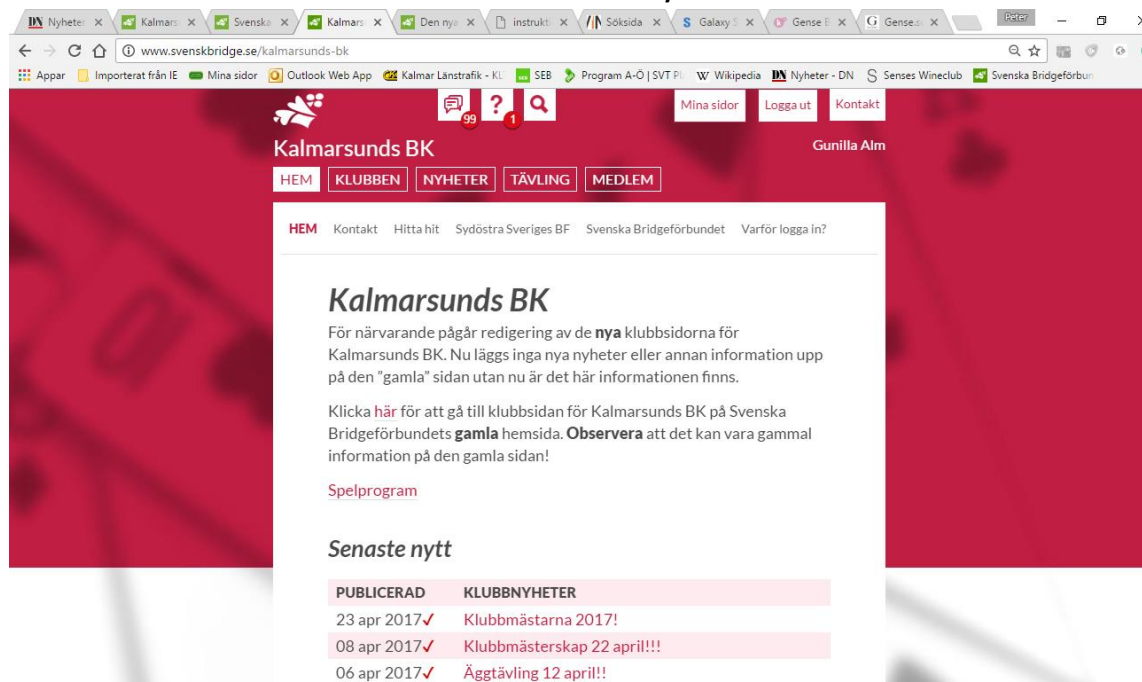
DN Nyheter × Kalmars × Svenska × Kalmars × Den nya × instrukti × Söksida × Galaxy S × Gense B × Gense.s × Peter

www.svenskbridge.se/kalmarsunds-bk

Appar Importerat från IE Mina sidor Outlook Web App Kalmar Länstrafik - Kl SEB Program A-Ö | SVT Pl W Wikipedia DN Nyheter - DN Senses Wineclub Svenska Bridgeförbun

99 ? 1 Mina sidor Logga ut Kontakt

Kalmarsunds BK

Gunilla Alm

HEM KLUBBEN NYHETER TÄVLING MEDLEM

HEM Kontakt Hitta hit Sydöstra Sveriges BF Svenska Bridgeförbundet Varför logga in?

Kalmarsunds BK

För närvarande pågår redigering av de nya klubbsidorna för Kalmarsunds BK. Nu läggs inga nya nyheter eller annan information upp på den "gamla" sidan utan nu är det här informationen finns.

Klicka här för att gå till klubbsidan för Kalmarsunds BK på Svenska Bridgeförbundets gamla hemsida. Observera att det kan vara gammal information på den gamla sidan!

Spelprogram

Senaste nytt

| PUBLICERAD | KLUBBNYHETER |
|---|---|
| 23 apr 2017 ✓ | Klubbmästarna 2017! |
| 08 apr 2017 ✓ | Klubbmästerskap 22 april!!! |
| 06 apr 2017 ✓ | Äggtävling 12 april!! |